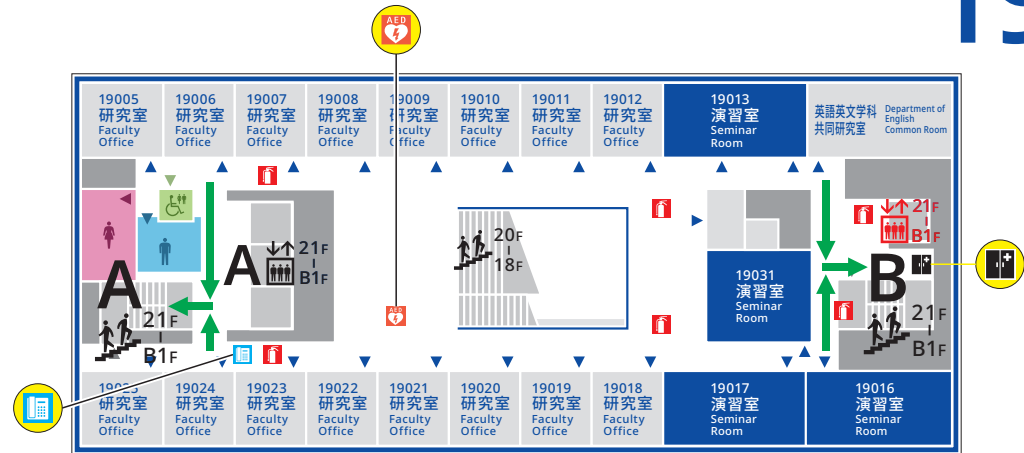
19

AED

19005 研究室 Faculty Office

19006 研究室 Faculty Office

19007 研究室 Faculty Office

19008 研究室 Faculty Office

19009 研究室 Faculty Office

19010 研究室 Faculty Office

19011 研究室 Faculty Office

19012 研究室 Faculty Office

19013 演習室 Seminar Room

英語英文学科 共同研究室 Department of English Common Room

A

A 21F | B1F

21F | B1F

20F | 18F

AED

19031 演習室 Seminar Room

21F | B1F

B

21F | B1F

19025 研究室 Faculty Office

19024 研究室 Faculty Office

19023 研究室 Faculty Office

19022 研究室 Faculty Office

19021 研究室 Faculty Office

19020 研究室 Faculty Office

19019 研究室 Faculty Office

19018 研究室 Faculty Office

19017 演習室 Seminar Room

19016 演習室 Seminar Room